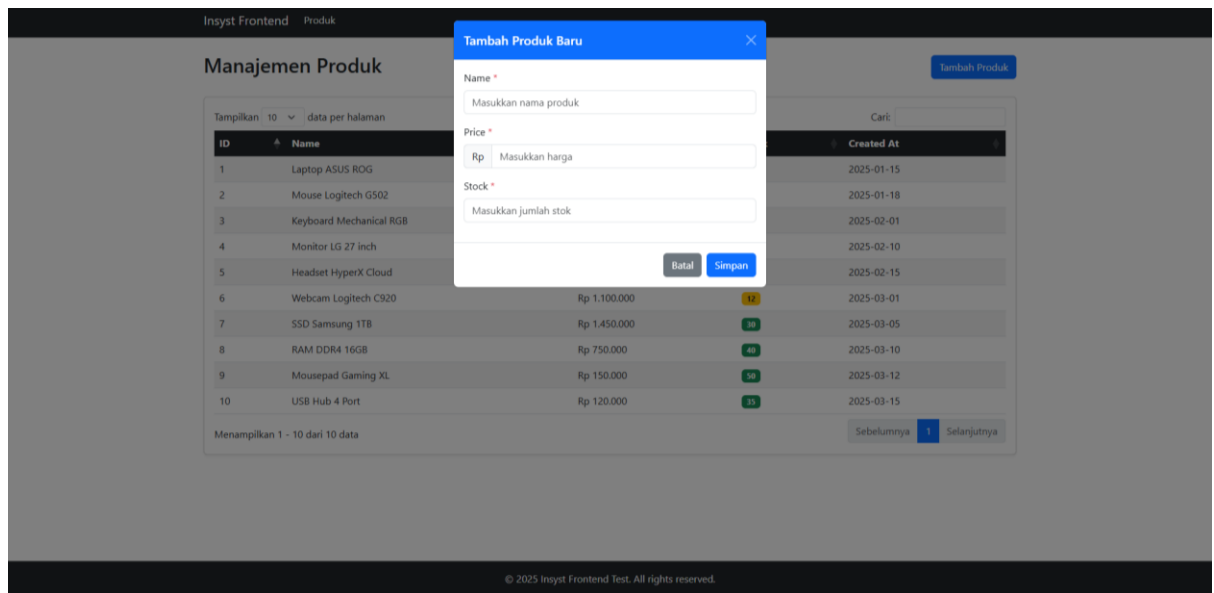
Insyst Frontend Produk

Manajemen Produk

Tambah Produk

Tampilkan 10 data per halaman

Cari:

| ID | Name | | | Created At |
|---|---|---|---|---|
| 1 | Laptop ASUS ROG | | | 2025-01-15 |
| 2 | Mouse Logitech G502 | | | 2025-01-18 |
| 3 | Keyboard Mechanical RGB | | | 2025-02-01 |
| 4 | Monitor LG 27 inch | | | 2025-02-10 |
| 5 | Headset HyperX Cloud | | | 2025-02-15 |
| 6 | Webcam Logitech C920 | Rp 1.100.000 | 12 | 2025-03-01 |
| 7 | SSD Samsung 1TB | Rp 1.450.000 | 30 | 2025-03-05 |
| 8 | RAM DDR4 16GB | Rp 750.000 | 40 | 2025-03-10 |
| 9 | Mousepad Gaming XL | Rp 150.000 | 50 | 2025-03-12 |
| 10 | USB Hub 4 Port | Rp 120.000 | 35 | 2025-03-15 |

Menampilkan 1 - 10 dari 10 data

Sebelumnya 1 Selanjutnya

Tambah Produk Baru

Name *

Masukkan nama produk

Price *

Rp Masukkan harga

Stock *

Masukkan jumlah stok

Batal Simpan

© 2025 Insyst Frontend Test. All rights reserved.